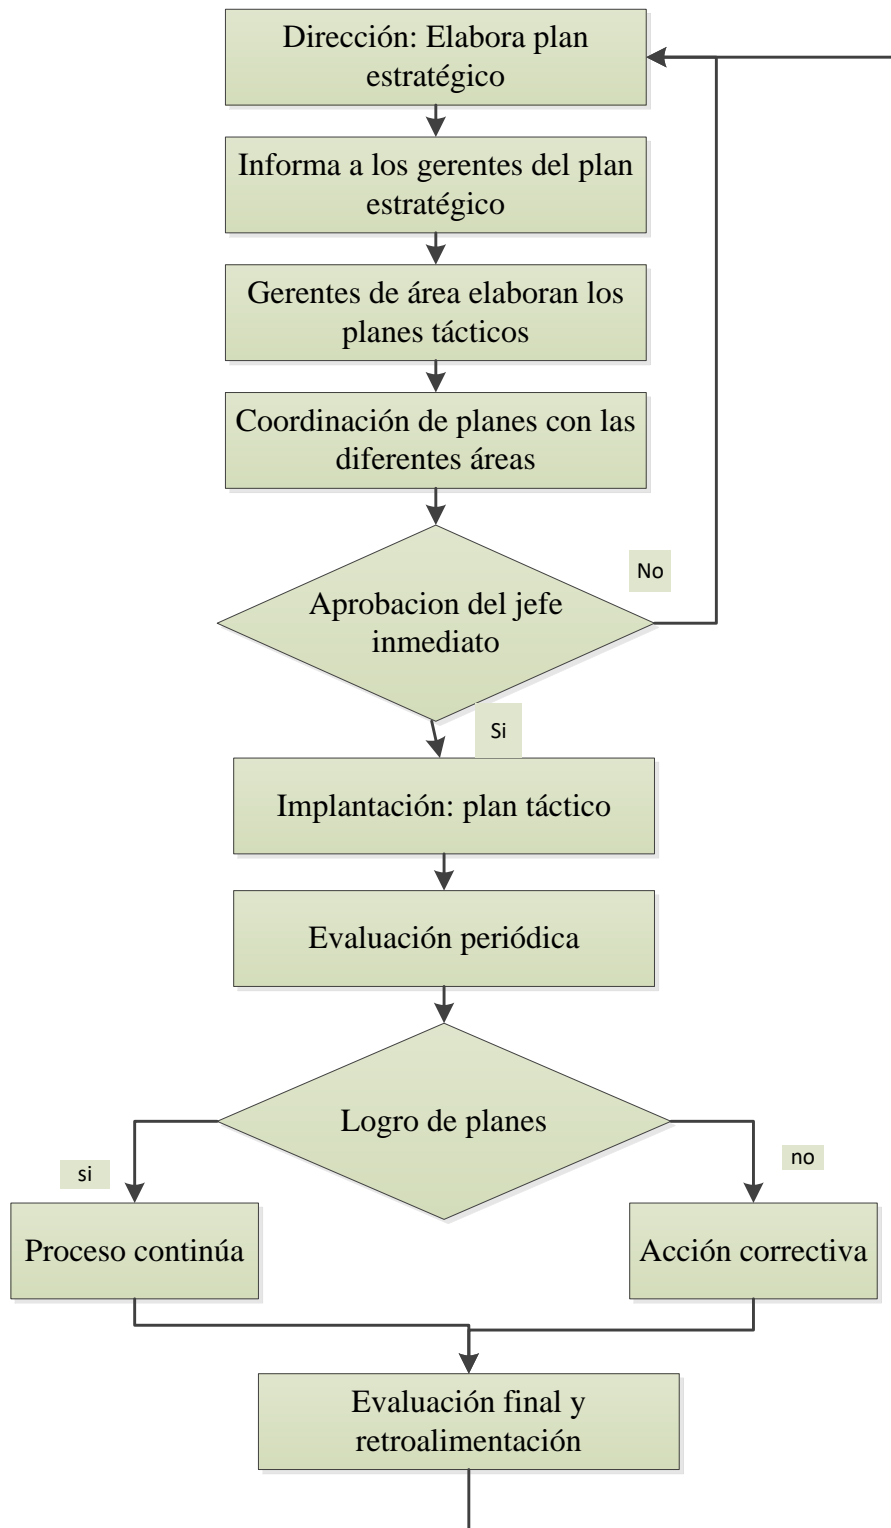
Dirección: Elabora plan estratégico

Informa a los gerentes del plan estratégico

Gerentes de área elaboran los planes tácticos

Coordinación de planes con las diferentes áreas

No

Aprobacion del jefe inmediato

Si

Implantación: plan táctico

Evaluación periódica

Logro de planes

si

no

Proceso continúa

Acción correctiva

Evaluación final y retroalimentación